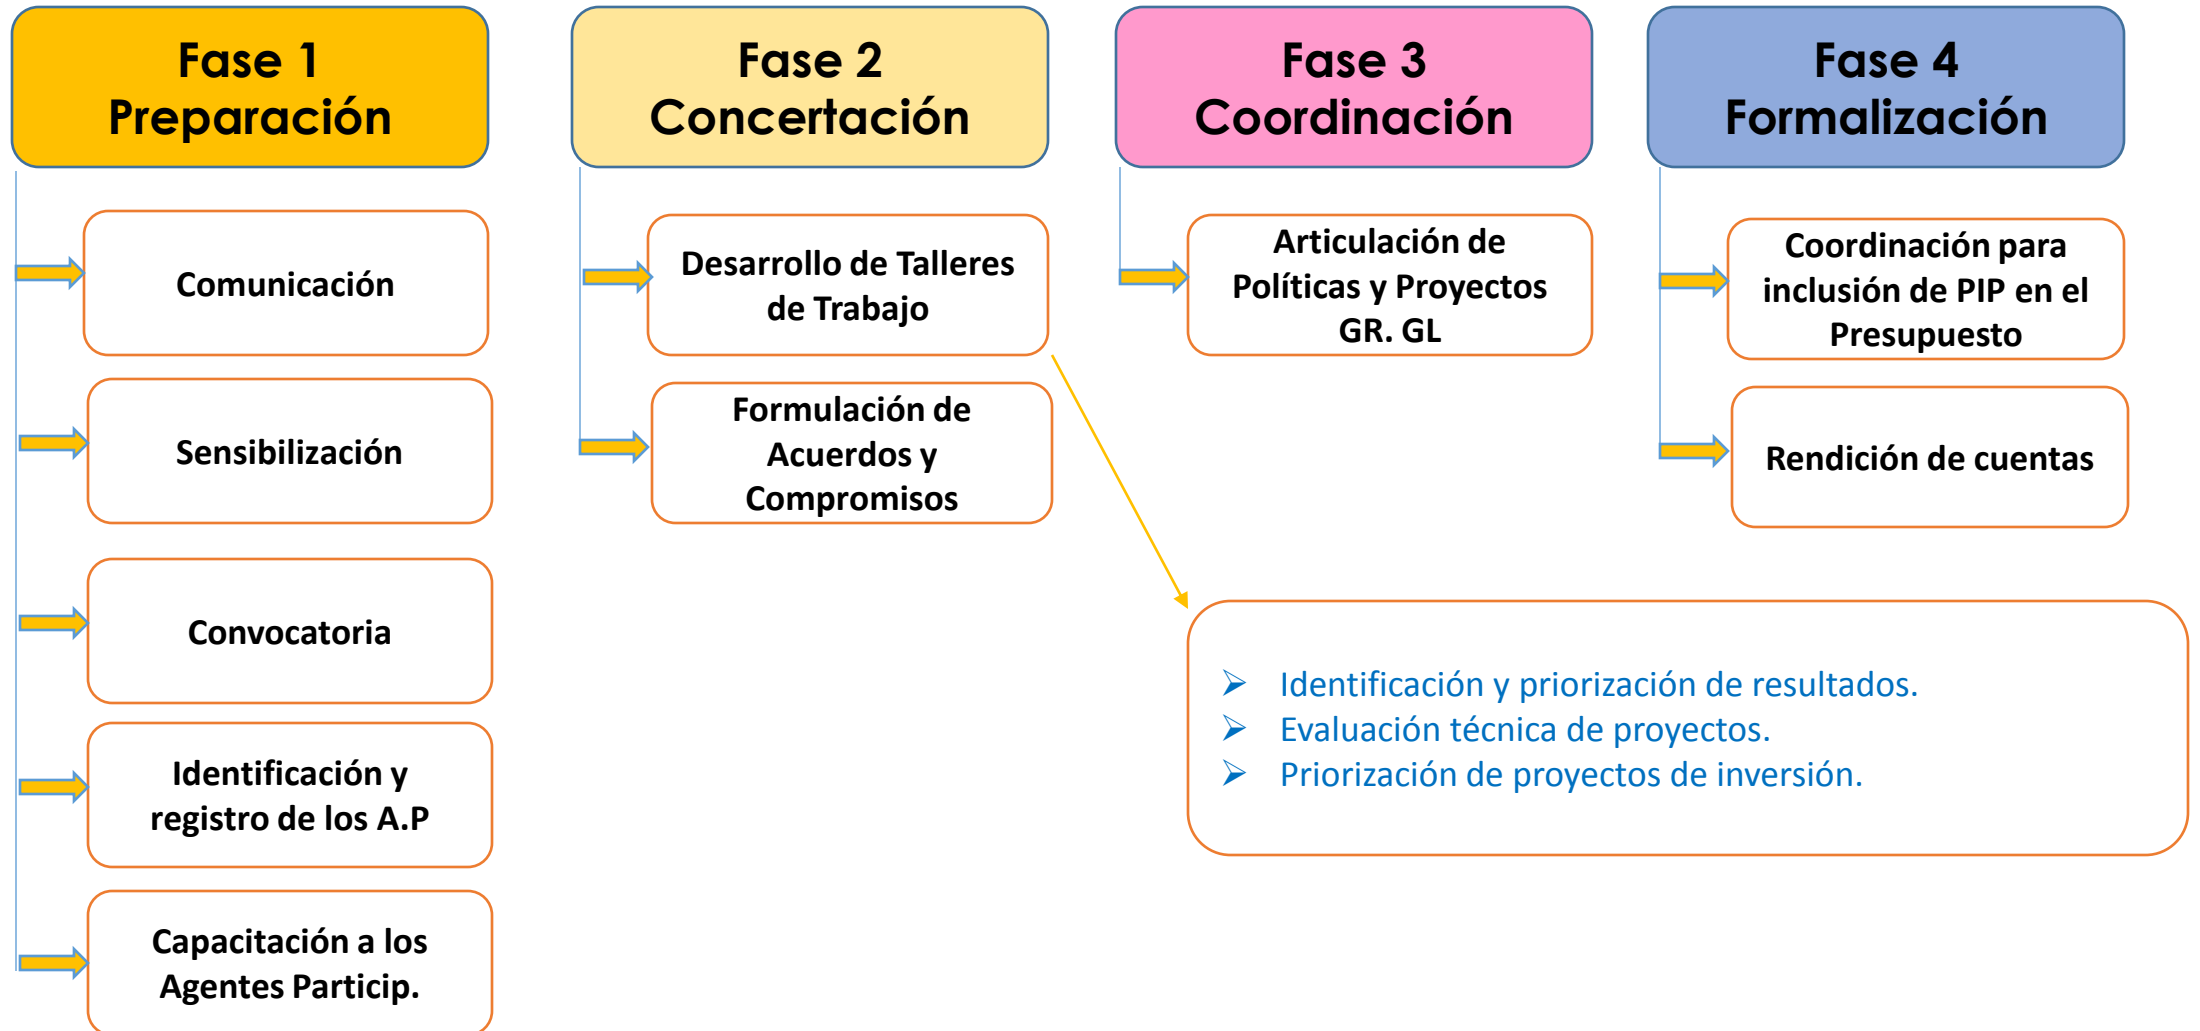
Fase 1
Preparación

Comunicación

Sensibilización

Convocatoria

Identificación y registro de los A.P

Capacitación a los Agentes Particip.

Fase 2
Concertación

Desarrollo de Talleres de Trabajo

Formulación de Acuerdos y Compromisos

Fase 3
Coordinación

Articulación de Políticas y Proyectos GR. GL

Fase 4
Formalización

Coordinación para inclusión de PIP en el Presupuesto

Rendición de cuentas

➤ Identificación y priorización de resultados.
➤ Evaluación técnica de proyectos.
➤ Priorización de proyectos de inversión.